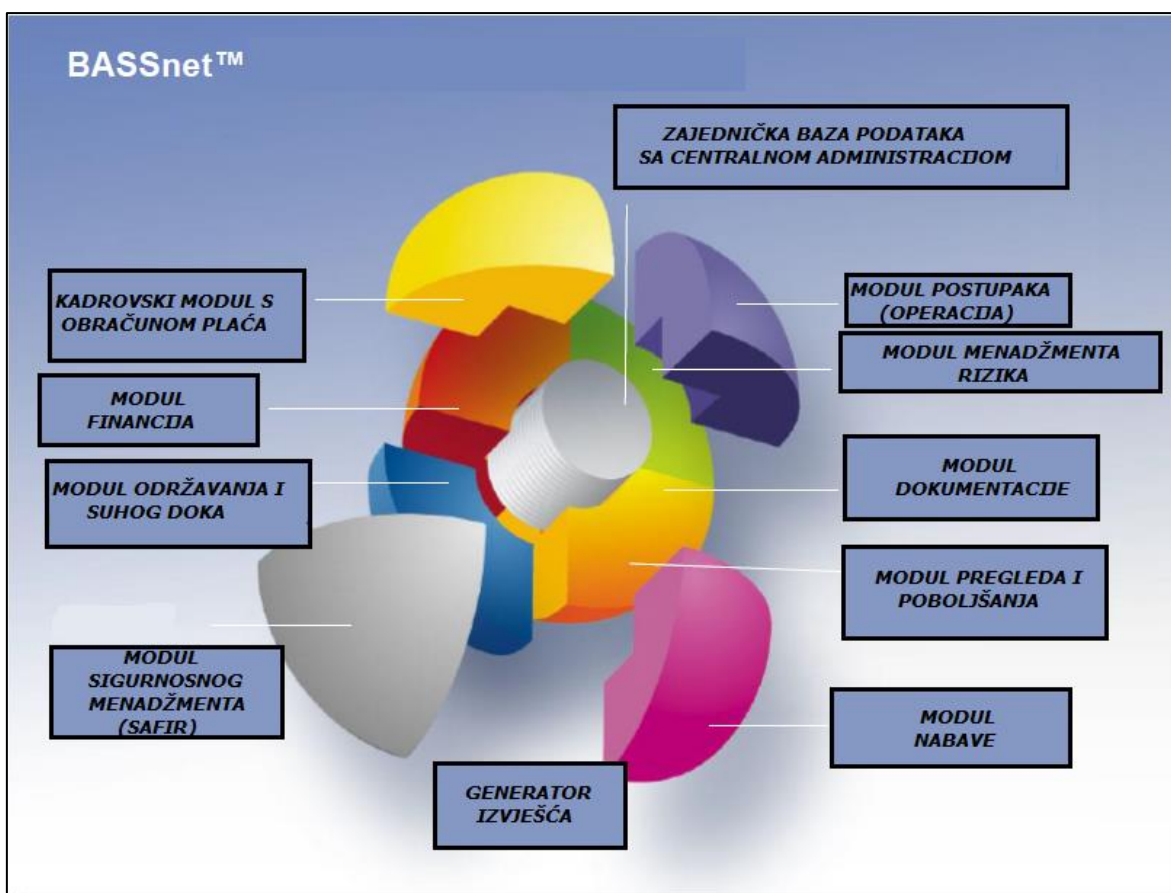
BASSnet™

ZAJEDNIČKA BAZA PODATAKA SA CENTRALNOM ADMINISTRACIJOM

KADROVSKI MODUL S OBRAČUNOM PLAĆA

MODUL POSTUPAKA (OPERACIJA)

MODUL MENADŽMENTA RIZIKA

MODUL FINANCIJA

MODUL ODRŽAVANJA I SUHOG DOKA

MODUL DOKUMENTACIJE

MODUL PREGLEDA I POBOLJŠANJA

MODUL SIGURNOSNOG MENADŽMENTA (SAFIR)

MODUL NABAVE

GENERATOR IZVJEŠĆA